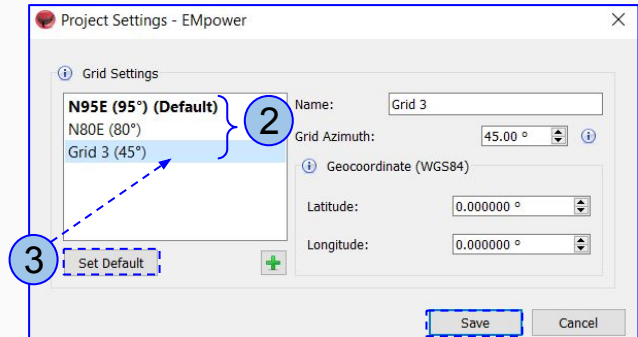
Project Settings - EMpower

Grid Settings

N95E (95°) (Default)
N80E (80°)
Grid 3 (45°)

2

3

Set Default

Name: Grid 3
Grid Azimuth: 45.00 °

Geocoordinate (WGS84)

Latitude: 0.000000 °
Longitude: 0.000000 °

Save
Cancel